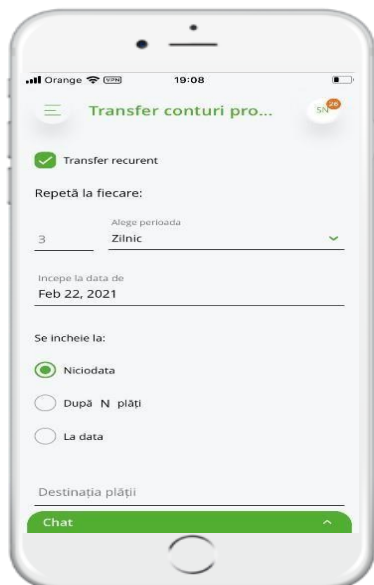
Orange VPN 19:08

Transfer conturi pro...

SN 26

Transfer recurent

Repetă la fiecare:

3

Alege perioada

Zilnic

Incepe la data de

Feb 22, 2021

Se incheie la:

Niciodata

După N plăţi

La data

Destinaţia plăţii

Chat